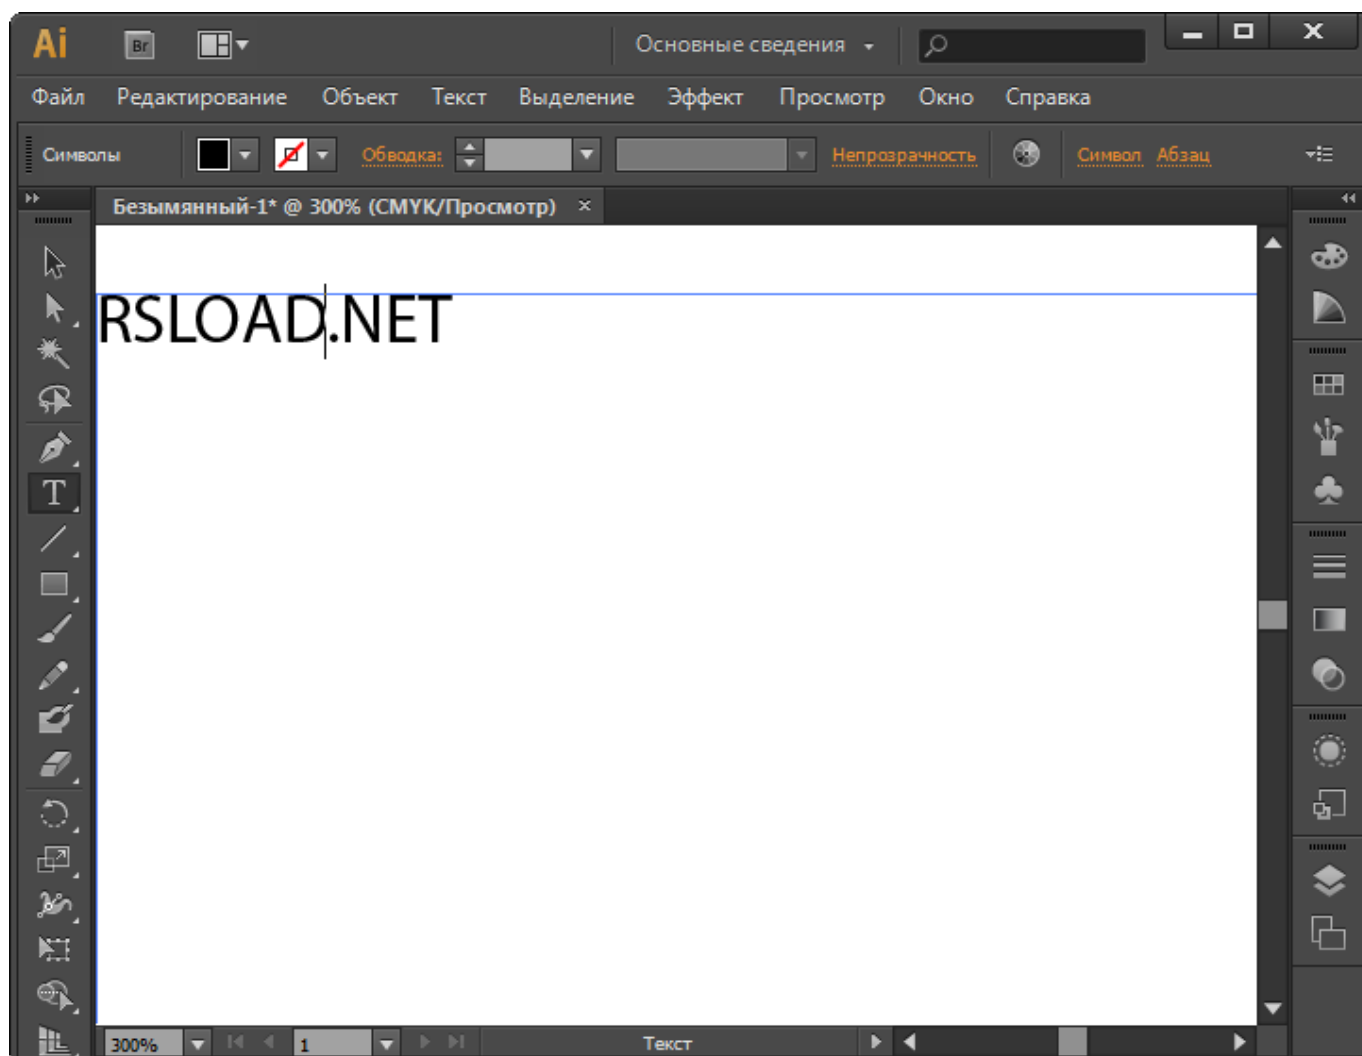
Ai Br

Основные сведения

Файл Редактирование Объект Текст Выделение Эффект Просмотр Окно Справка

Символы Обводка: Непрозрачность Символ Абзац

Безымянный-1* @ 300% (CMYK/Просмотр) ×

RSLOAD.NET

300% 1 Текст